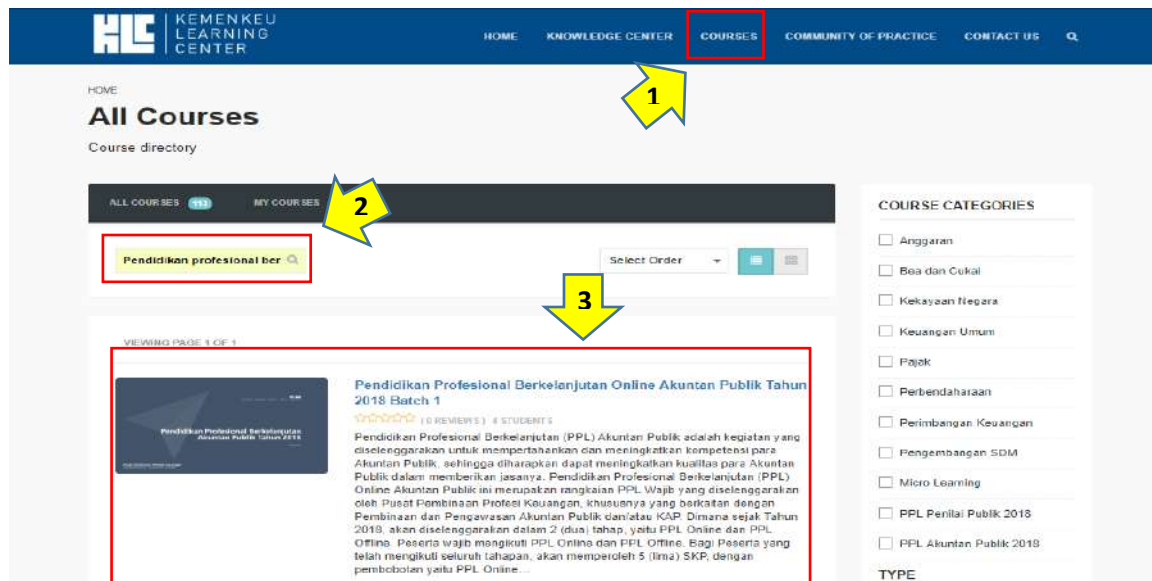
KEMENKEU LEARNING CENTER

HOME KNOWLEDGE CENTER COURSES COMMUNITY OF PRACTICE CONTACT US

1

HOME

All Courses

Course directory

ALL COURSES 113 MY COURSES

2

Pendidikan profesional ber

Select Order

3

VIEWING PAGE 1 OF 1

Pendidikan Profesional Berkelanjutan Akuntan Publik Tahun 2018

Pendidikan Profesional Berkelanjutan Online Akuntan Publik Tahun 2018 Batch 1

( 0 REVIEWS ) 4 STUDENTS

Pendidikan Profesional Berkelanjutan (PPL) Akuntan Publik adalah kegiatan yang diselenggarakan untuk mempertahankan dan meningkatkan kompetensi para Akuntan Publik, sehingga diharapkan dapat meningkatkan kualitas para Akuntan Publik dalam memberikan jasanya. Pendidikan Profesional Berkelanjutan (PPL) Online Akuntan Publik ini merupakan rangkaian PPL Wajib yang diselenggarakan oleh Pusat Pembinaan Profesi Keuangan, khususnya yang berkaitan dengan Pembinaan dan Pengawasan Akuntan Publik dan/atau KAP. Dimana sejak Tahun 2018, akan diselenggarakan dalam 2 (dua) tahap, yaitu PPL Online dan PPL Offline. Peserta wajib mengikuti PPL Online dan PPL Offline. Bagi Peserta yang telah mengikuti seluruh tahapan, akan memperoleh 5 (lima) SKP, dengan pembobotan yaitu PPL Online...

COURSE CATEGORIES

Anggaran

Bea dan Cukai

Kekayaan Negara

Keuangan Umum

Pajak

Perbendaharaan

Perimbangan Keuangan

Pengembangan SDM

Micro Learning

PPL Penilai Publik 2018

PPL Akuntan Publik 2018

TYPE